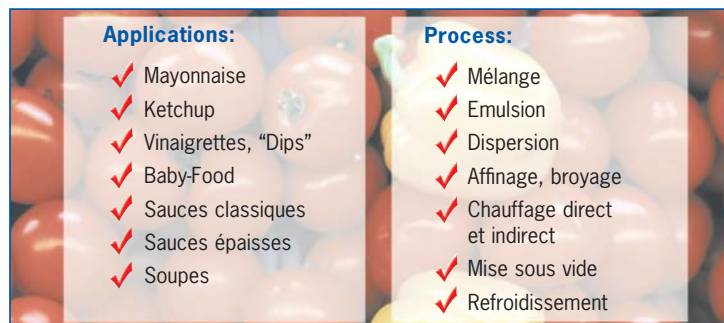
Applications:

Mayonnaise
Ketchup
Vinaigrettes, "Dips"
Baby-Food
Sauces classiques
Sauces épaisses
Soupes

Process:

Mélange
Emulsion
Dispersion
Affinage, broyage
Chauffage direct et indirect
Mise sous vide
Refroidissement